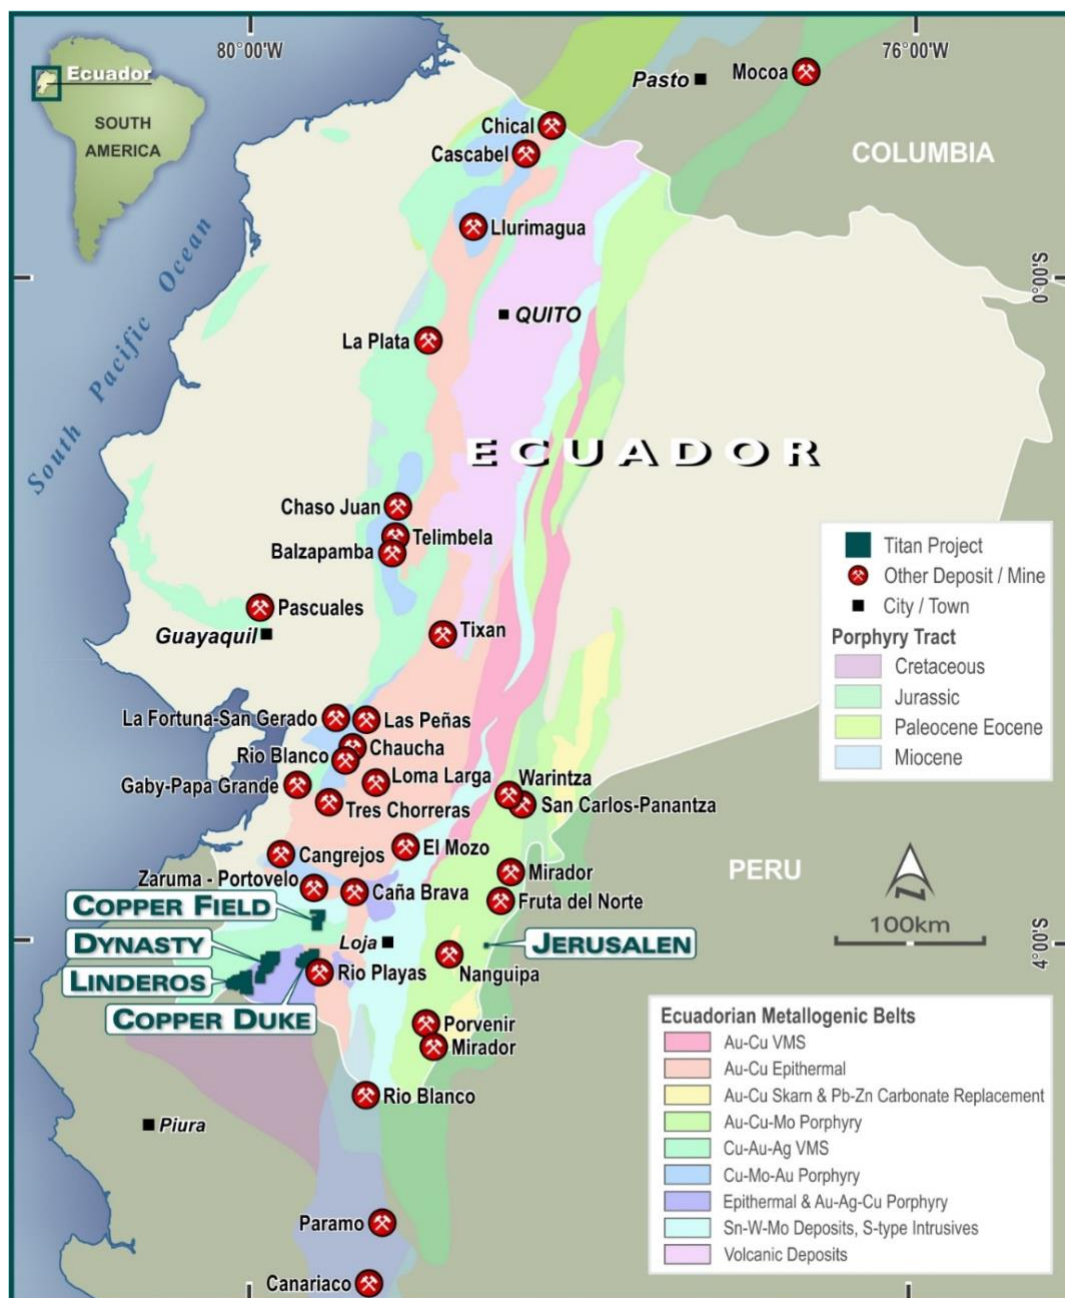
80°00'W

76°00'W

Ecuador

SOUTH AMERICA

South Pacific Ocean

Pasto

Mocoa

COLUMBIA

Chical

Cascabel

Llurimagua

0°00'S

QUITO

La Plata

ECUADOR

Chaso Juan

Telimbela

Balzapamba

Pascuales

Guayaquil

Tixan

Titan Project

Other Deposit / Mine

City / Town

Porphyry Tract

Cretaceous

Jurassic

Paleocene Eocene

Miocene

La Fortuna-San Gerado

Las Peñas

Chaucha

Rio Blanco

Loma Larga

Gaby-Papa Grande

Warintza

Tres Chorreras

San Carlos-Panantza

El Mozo

Cangrejos

Mirador

PERU

Zaruma - Portovelo

Caña Brava

Fruta del Norte

COPPER FIELD

DYNASTY

Loja

JERUSALEN

100km

4°00'S

LINDEROS

Rio Playas

Nanguipa

COPPER DUKE

Porvenir

Mirador

Ecuadorian Metallogenic Belts

Au-Cu VMS

Au-Cu Epithermal

Au-Cu Skarn & Pb-Zn Carbonate Replacement

Au-Cu-Mo Porphyry

Cu-Au-Ag VMS

Cu-Mo-Au Porphyry

Epithermal & Au-Ag-Cu Porphyry

Sn-W-Mo Deposits, S-type Intrusives

Volcanic Deposits

Rio Blanco

Piura

Paramo

Canariaco